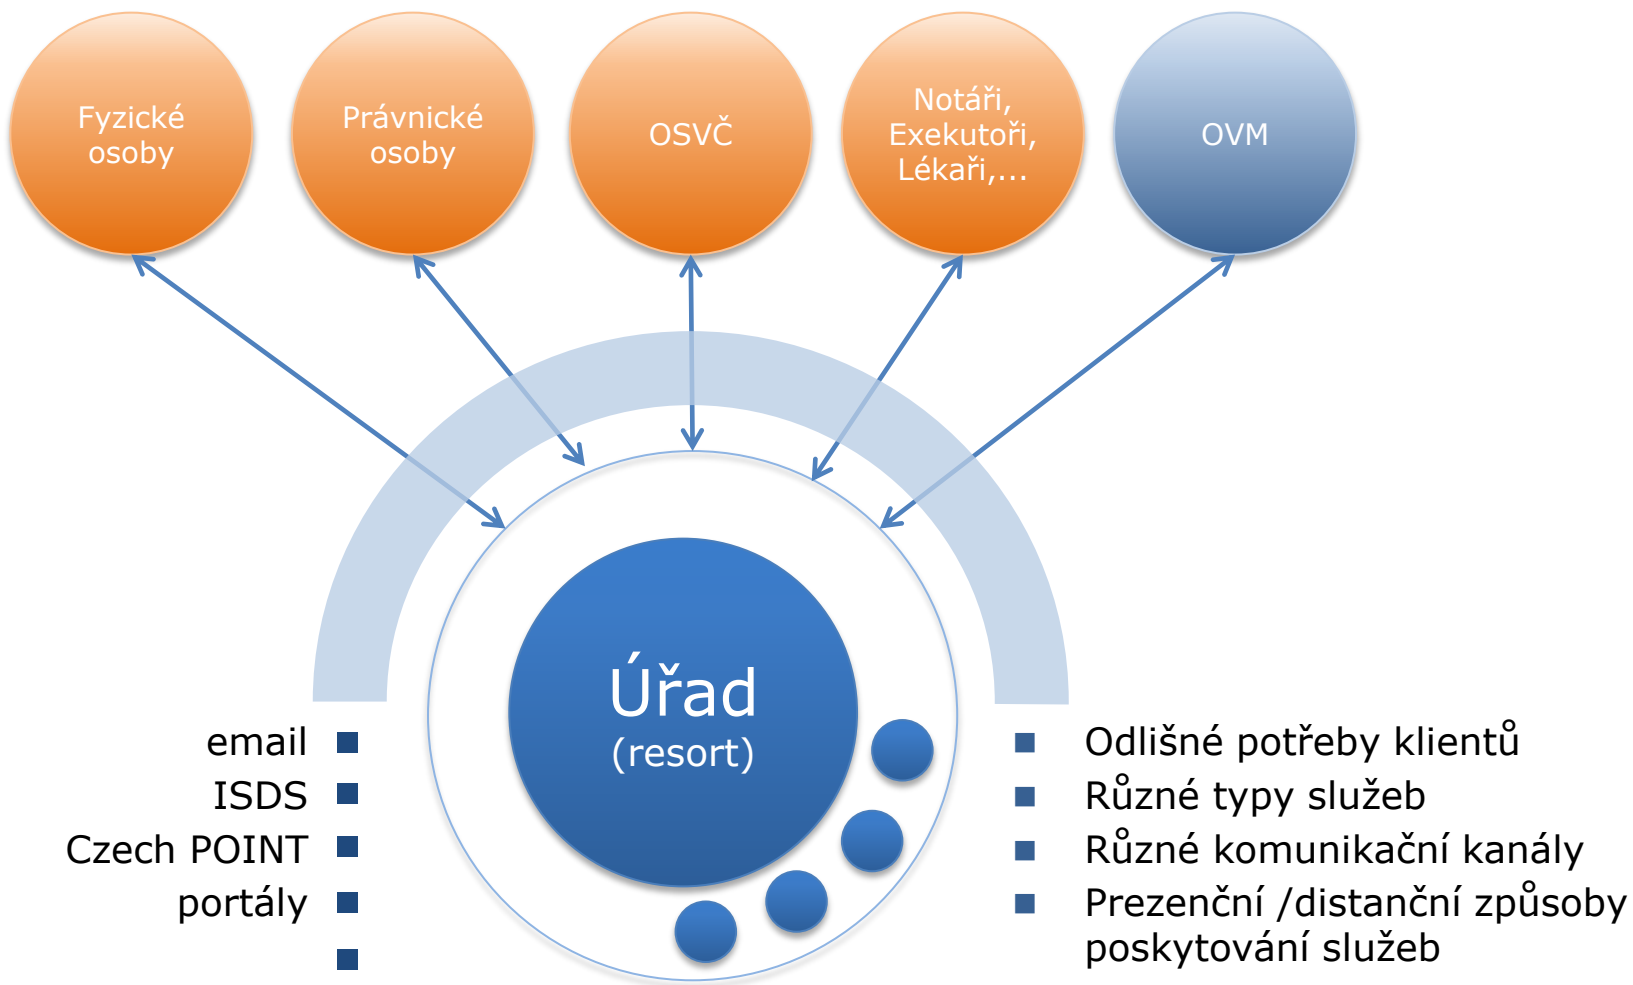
Fyzické osoby

Právnické osoby

OSVČ

Notáři, Exekutoři, Lékaři,...

OVM

Úřad
(resort)

email
ISDS
Czech POINT
portály

Odlišné potřeby klientů
Různé typy služeb
Různé komunikační kanály
Prezenční /distanční způsoby poskytování služeb